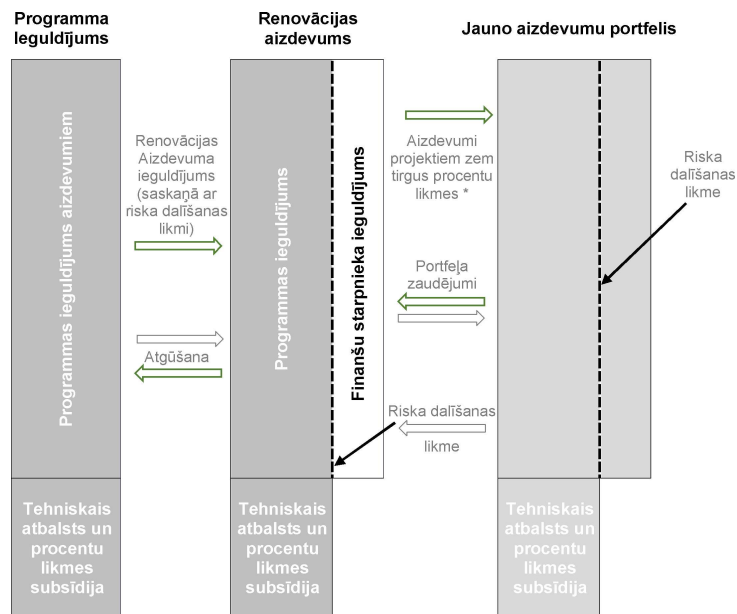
Programma Ieguldījums

Renovācijas aizdevums

Jauno aizdevumu portfelis

Programmas ieguldījums aizdevumiem

Renovācijas Aizdevuma ieguldījums (saskaņā ar riska dalīšanas likmi)

Atgūšana

Programmas ieguldījums

Finanšu starpnieka ieguldījums

Aizdevumi projektiem zem tirgus procentu likmes *

Portfeļa zaudējumi

Riska dalīšanas likme

Riska dalīšanas likme

Tehniskais atbalsts un procentu likmes subsīdija

Tehniskais atbalsts un procentu likmes subsīdija

Tehniskais atbalsts un procentu likmes subsīdija